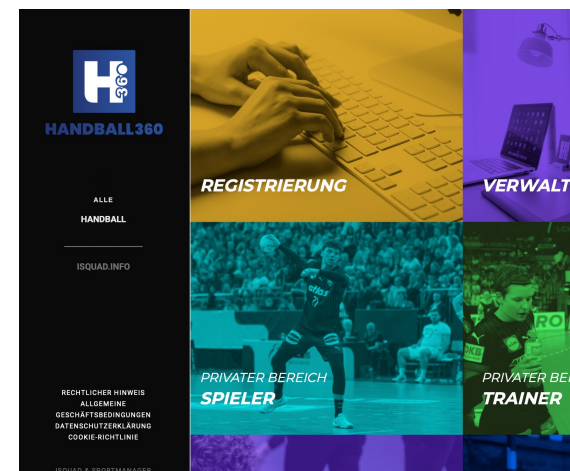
H360

HANDBALL360

ALLE

HANDBALL

ISQUAD.INFO

RECHTLICHER HINWEIS
ALLGEMEINE
GESCHÄFTSBEDINGUNGEN
DATENSCHUTZERKLÄRUNG
COOKIE-RICHTLINIE

REGISTRIERUNG

VERWALT

PRIVATER BEREICH
SPIELER

PRIVATER BE
TRAINER